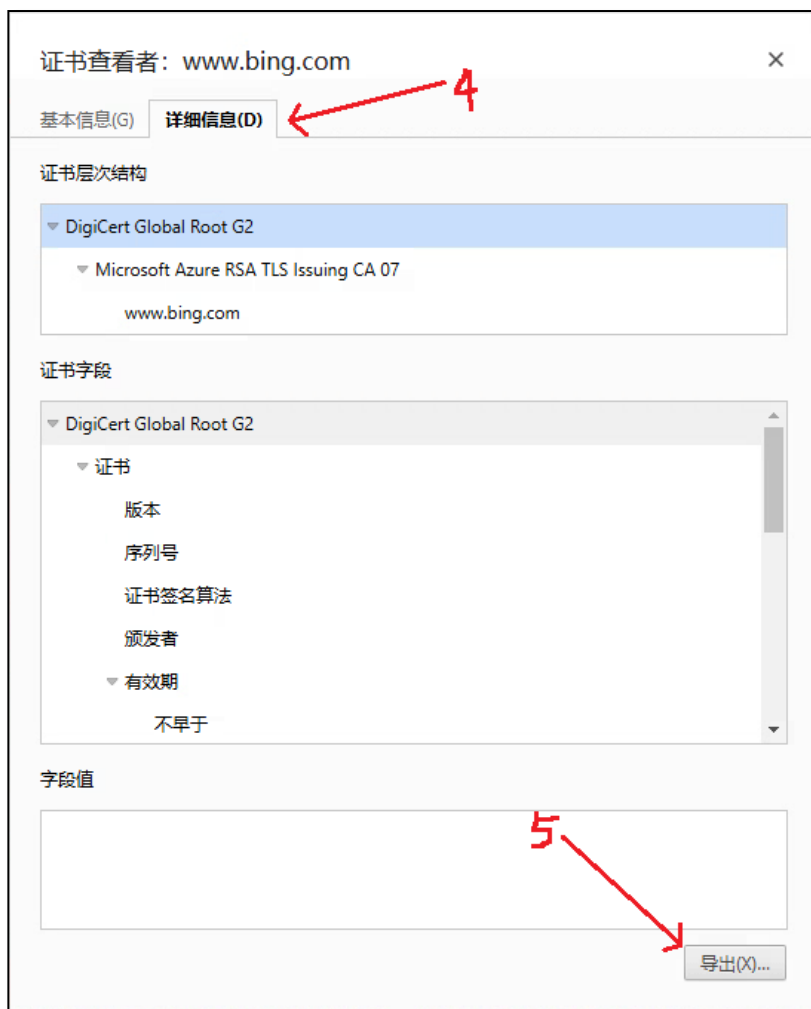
证书查看者：www.bing.com

×

4

基本信息(G)

详细信息(D)

证书层次结构

DigiCert Global Root G2

Microsoft Azure RSA TLS Issuing CA 07

www.bing.com

证书字段

DigiCert Global Root G2

证书

版本

序列号

证书签名算法

颁发者

有效期

不早于

字段值

5

导出(X)...